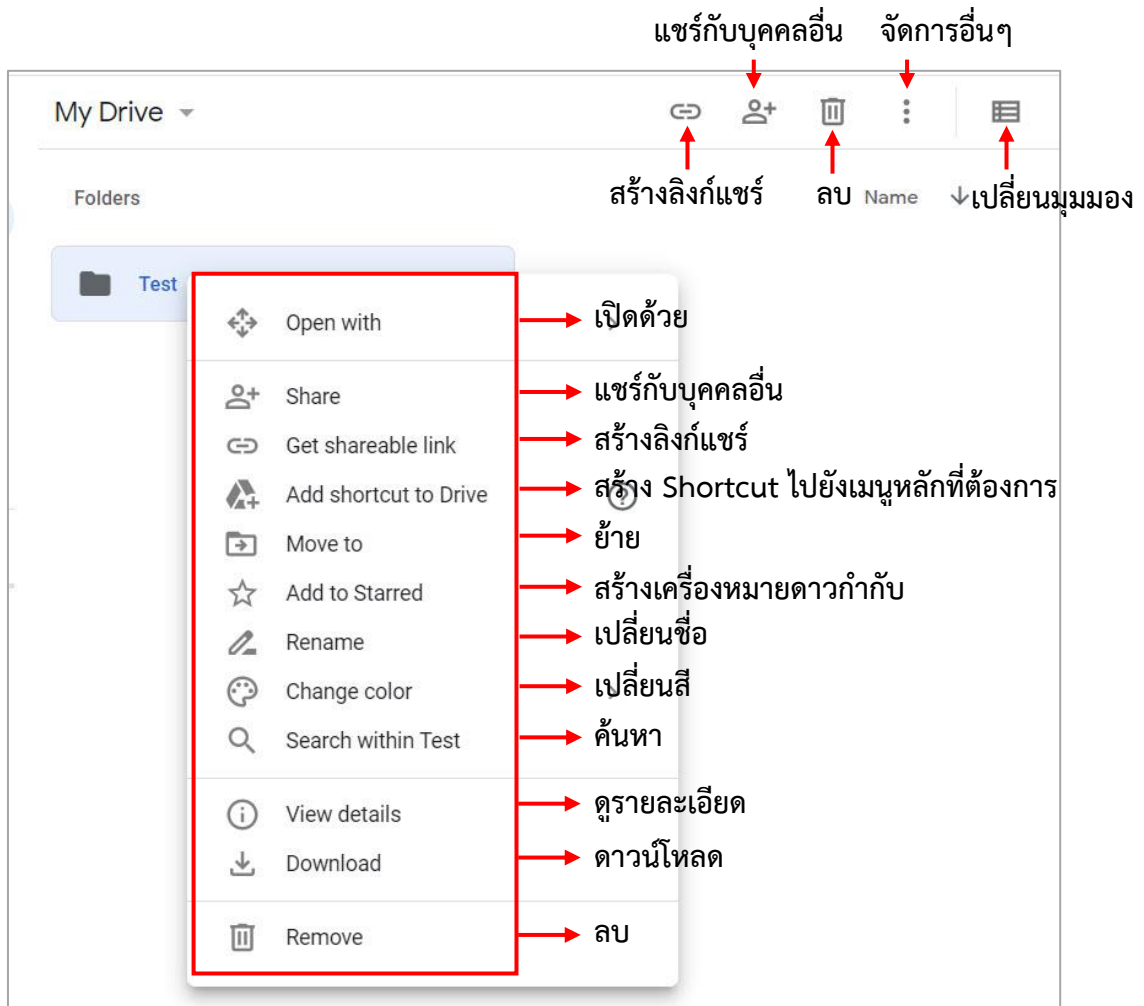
แชร์กับบุคคลอื่น จัดการอื่นๆ

My Drive

สร้างลิงก์แชร์ ลบ Name ↓ เปลี่ยนมุมมอง

Folders

Test

Open with เปิดด้วย

Share แชร์กับบุคคลอื่น

Get shareable link สร้างลิงก์แชร์

Add shortcut to Drive สร้าง Shortcut ไปยังเมนูหลักที่ต้องการ

Move to ย้าย

Add to Starred สร้างเครื่องหมายดาวกำกับ

Rename เปลี่ยนชื่อ

Change color เปลี่ยนสี

Search within Test ค้นหา

View details ดูรายละเอียด

Download ดาวน์โหลด

Remove ลบ